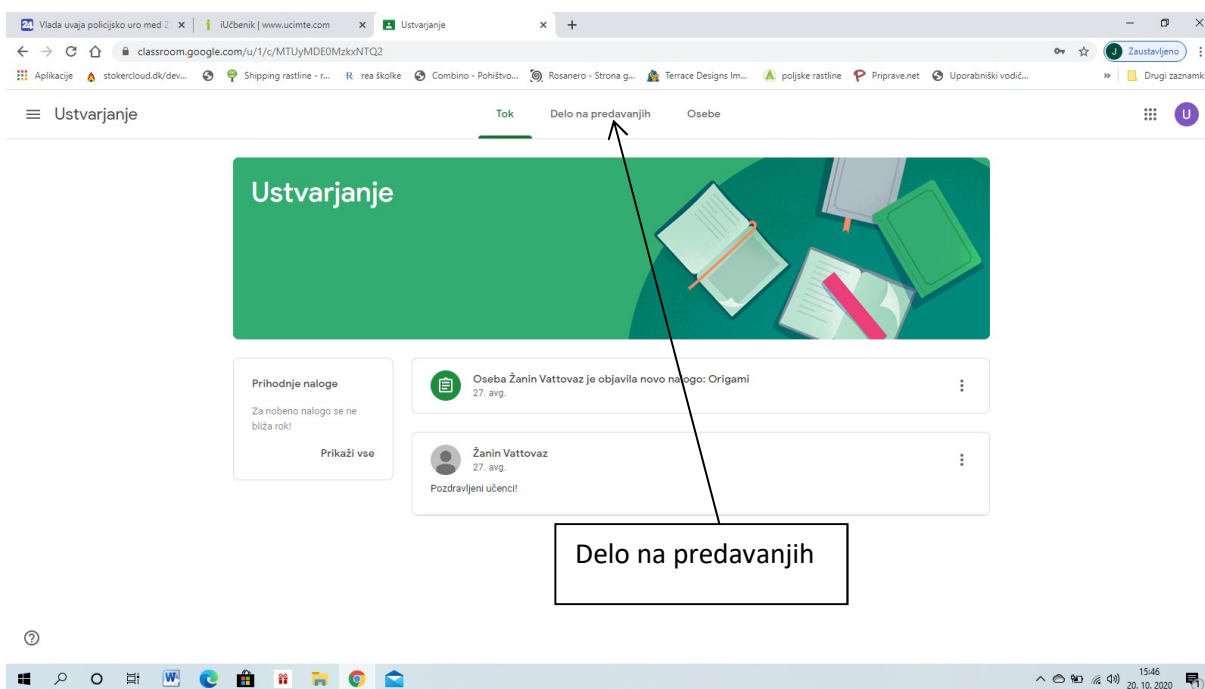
24 Vlada uvaja policijsko uro med 2 ×
i iUčbenik | www.ucimte.com ×
Ustvarjanje ×
+

classroom.google.com/u/1/c/MTUyMDE0MzkxNTQ2

J Zaustavljeno

Aplikacije stokercloud.dk/dev... Shipping rastline - r... rea školke Combino - Pohištvo... Rosanero - Strona g... Terrace Designs Im... poljske rastline Priprave.net Uporabniški vodič... » Drugi zaznamki

Ustvarjanje

Tok Delo na predavanjih Osebe

U

Ustvarjanje

Prihodnje naloge

Za nobeno nalogo se ne bliža rok!

Prikaži vse

Oseba Žanin Vattovaz je objavila novo nalogo: Origami
27. avg.

Žanin Vattovaz
27. avg.

Pozdravljeni učenci!

Delo na predavanjih

15:46
20. 10. 2020